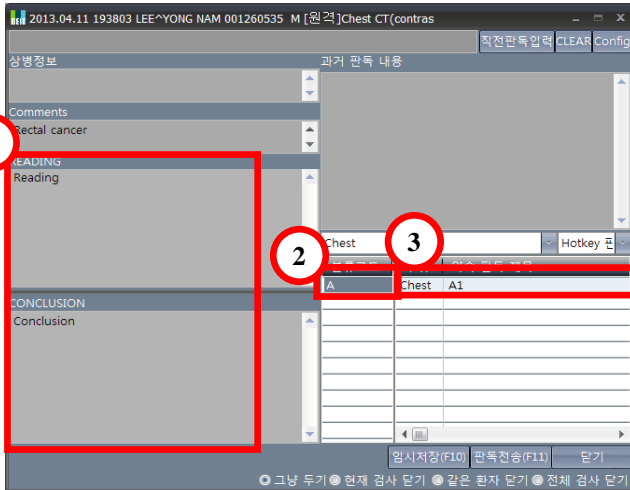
2013.04.11 193803 LEE^YONG NAM 001260535 M [원격]Chest CT(contras

직전판독입력 CLEAR Config

상병정보

과거 판독 내용

Comments
Rectal cancer

READING
Reading

CONCLUSION
Conclusion

Chest
Hotkey 판

2

3

A

Chest A1

임시저장(F10) 판독전송(F11) 닫기

그냥 두기 현재 검사 닫기 같은 환자 닫기 전체 검사 닫기